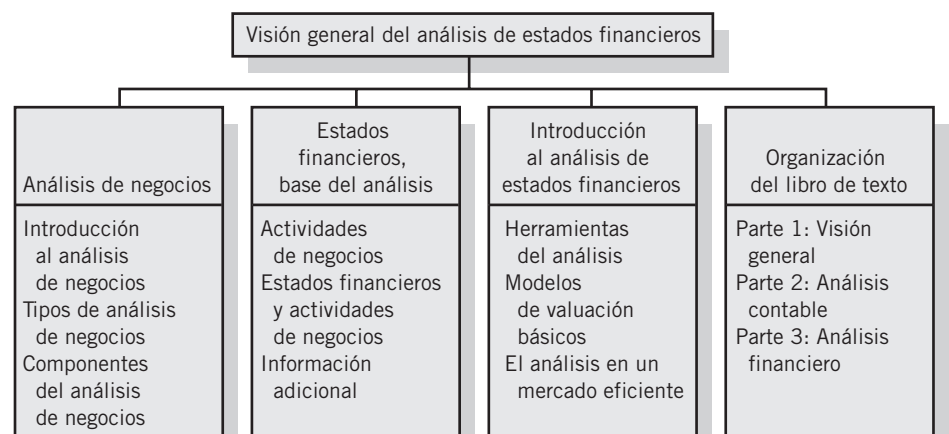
Visión general del análisis de estados financieros

Análisis de negocios

Introducción al análisis de negocios
Tipos de análisis de negocios
Componentes del análisis de negocios

Estados financieros, base del análisis

Actividades de negocios
Estados financieros y actividades de negocios
Información adicional

Introducción al análisis de estados financieros

Herramientas del análisis
Modelos de valuación básicos
El análisis en un mercado eficiente

Organización del libro de texto

Parte 1: Visión general
Parte 2: Análisis contable
Parte 3: Análisis financiero